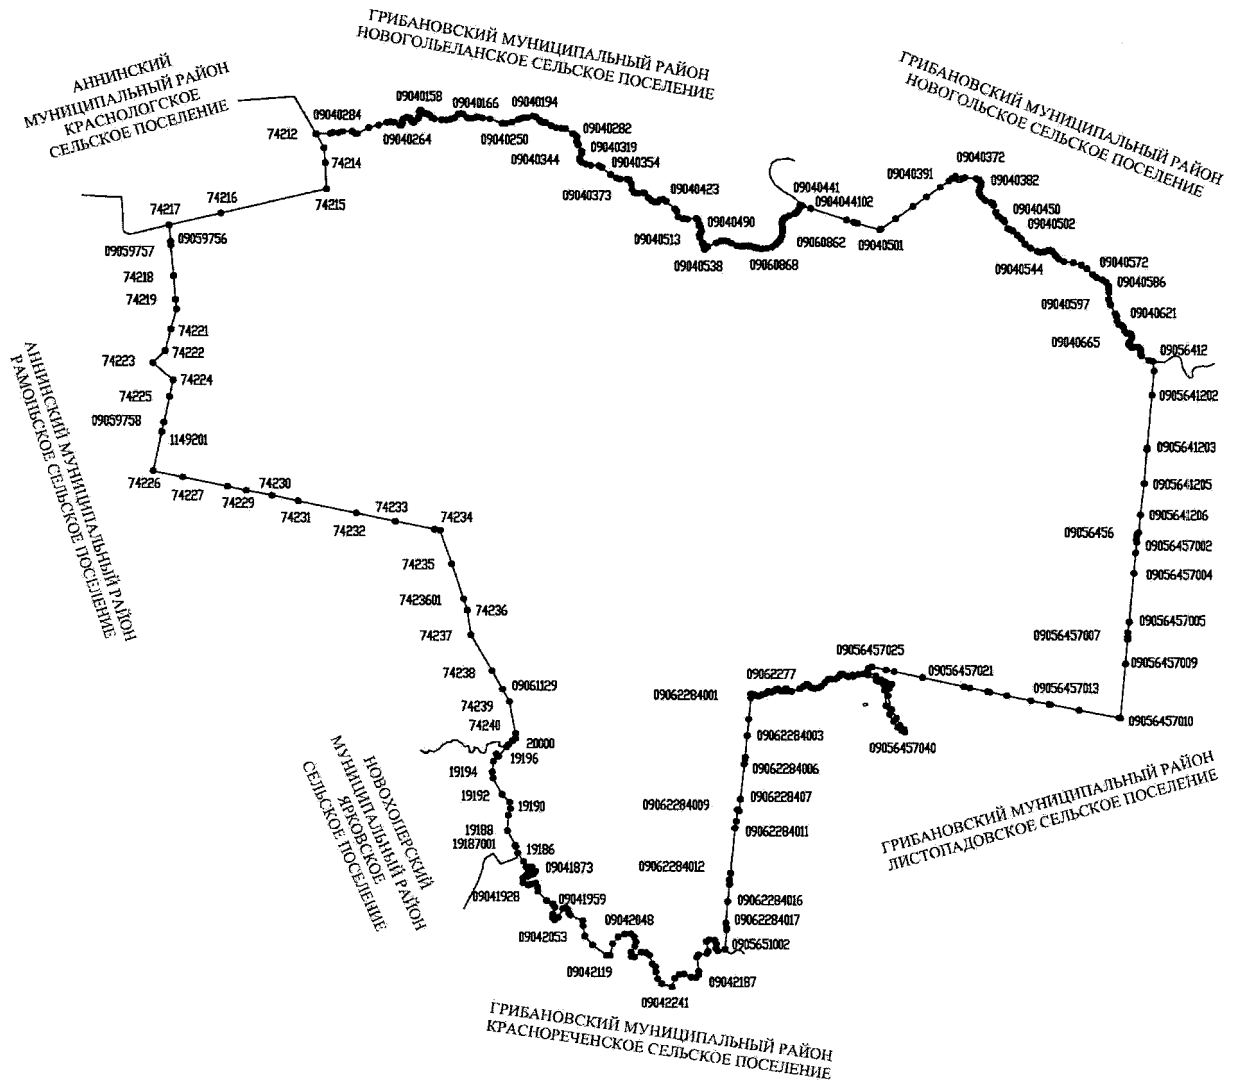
ГРИБАНОВСКИЙ МУНИЦИПАЛЬНЫЙ РАЙОН
НОВОГОЛЬЕЛАНСКОЕ СЕЛЬСКОЕ ПОСЕЛЕНИЕ

АННИНСКИЙ
МУНИЦИПАЛЬНЫЙ РАЙОН
КРАСНОЛОГСКОЕ
СЕЛЬСКОЕ ПОСЕЛЕНИЕ

ГРИБАНОВСКИЙ МУНИЦИПАЛЬНЫЙ РАЙОН
НОВОГОЛЬСКОЕ СЕЛЬСКОЕ ПОСЕЛЕНИЕ

09040284 09040158 09040166 09040194
74212 09040264 09040250 09040282
74214 09040344 09040319
09040354
74215 09040373 09040423
74216 09040441 09040391 09040372
74217 09040044102 09040382
09059757 09059756 09040490 09060862 09040501 09040450
09040513 09040502
09040538 09060868
74218 09040544 09040572
74219 09040586
09040597 09040621
74221
09040665 09056412
74223 74222
74224
74225 09056641202
09059758
1149201 09056641203

74226 09056641205
74227 74229 74230
74231 74233
74232 74234 09056641206
09056456 09056457002
09056457004
74235

7423601 74236 09056457005
09056457007
74237 09056457025
09056457009
74238 09061129 09062277 09056457021
09062284001 09056457013
74239 09056457010
74240
20000 09062284003 09056457040
19196
19194 09062284006
19190 09062228407
19192 09062284009
09062284011
19188
19187001 19186
09041873 09062284012
09062284016
09041928 09041959 09062284017
09042048 0905651002
09042053
09042119 09042187
09042241

АННИНСКИЙ МУНИЦИПАЛЬНЫЙ РАЙОН
РАМОНЬСКОЕ СЕЛЬСКОЕ ПОСЕЛЕНИЕ

НОВОХОПЕРСКИЙ
МУНИЦИПАЛЬНЫЙ РАЙОН
ЯРКОВСКОЕ
СЕЛЬСКОЕ ПОСЕЛЕНИЕ

ГРИБАНОВСКИЙ МУНИЦИПАЛЬНЫЙ РАЙОН
ЛИСТОПАДОВСКОЕ СЕЛЬСКОЕ ПОСЕЛЕНИЕ

ГРИБАНОВСКИЙ МУНИЦИПАЛЬНЫЙ РАЙОН
КРАСНОРЕЧЕНСКОЕ СЕЛЬСКОЕ ПОСЕЛЕНИЕ